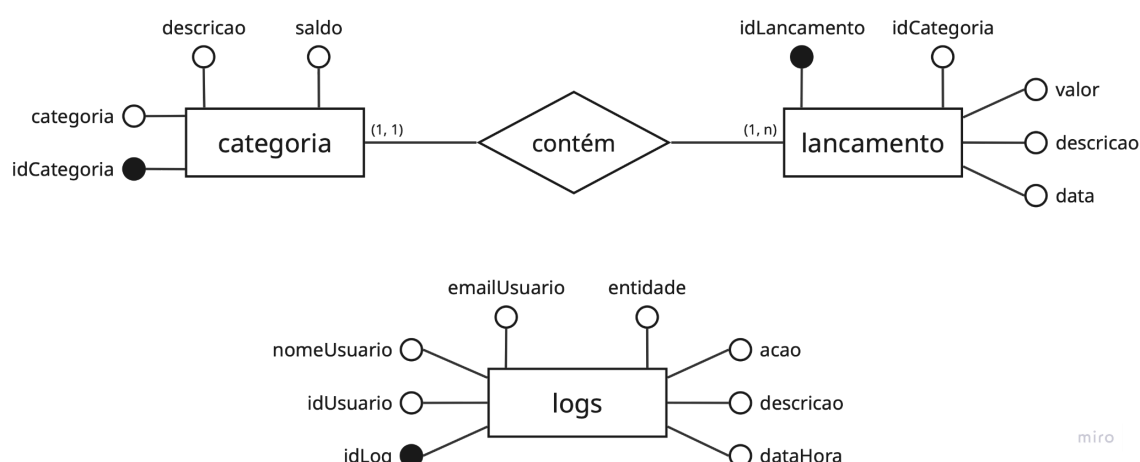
descricao
saldo
categoria
idCategoria
categoria
(1, 1)
contém
(1, n)
idLancamento
idCategoria
lancamento
valor
descricao
data

emailUsuario
entidade
nomeUsuario
idUsuario
idLog
logs
acao
descricao
dataHora

miro